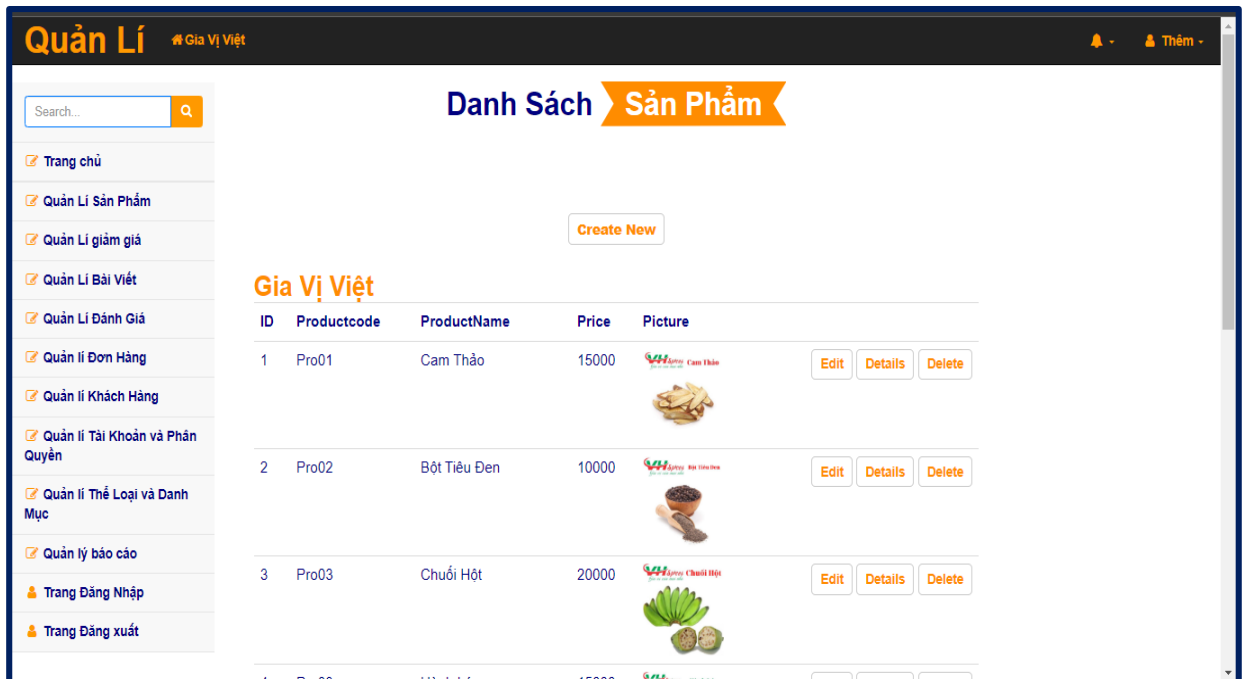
Quản Lí
Gia Vị Việt
Thêm

Search...

Trang chủ
Quản Lí Sản Phẩm
Quản Lí giảm giá
Quản Lí Bài Viết
Quản Lí Đánh Giá
Quản lí Đơn Hàng
Quản lí Khách Hàng
Quản lí Tài Khoản và Phân Quyền
Quản lí Thể Loại và Danh Mục
Quản lý báo cáo
Trang Đăng Nhập
Trang Đăng xuất

Danh Sách Sản Phẩm

Create New

Gia Vị Việt

| ID | Productcode | ProductName | Price | Picture | |
|---|---|---|---|---|---|
| 1 | Pro01 | Cam Thảo | 15000 | VH Cam Thảo | Edit Details Delete |
| 2 | Pro02 | Bột Tiêu Đen | 10000 | VH Bột Tiêu Đen | Edit Details Delete |
| 3 | Pro03 | Chuối Hột | 20000 | VH Chuối Hột | Edit Details Delete |
| 4 | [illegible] | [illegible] | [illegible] | | |